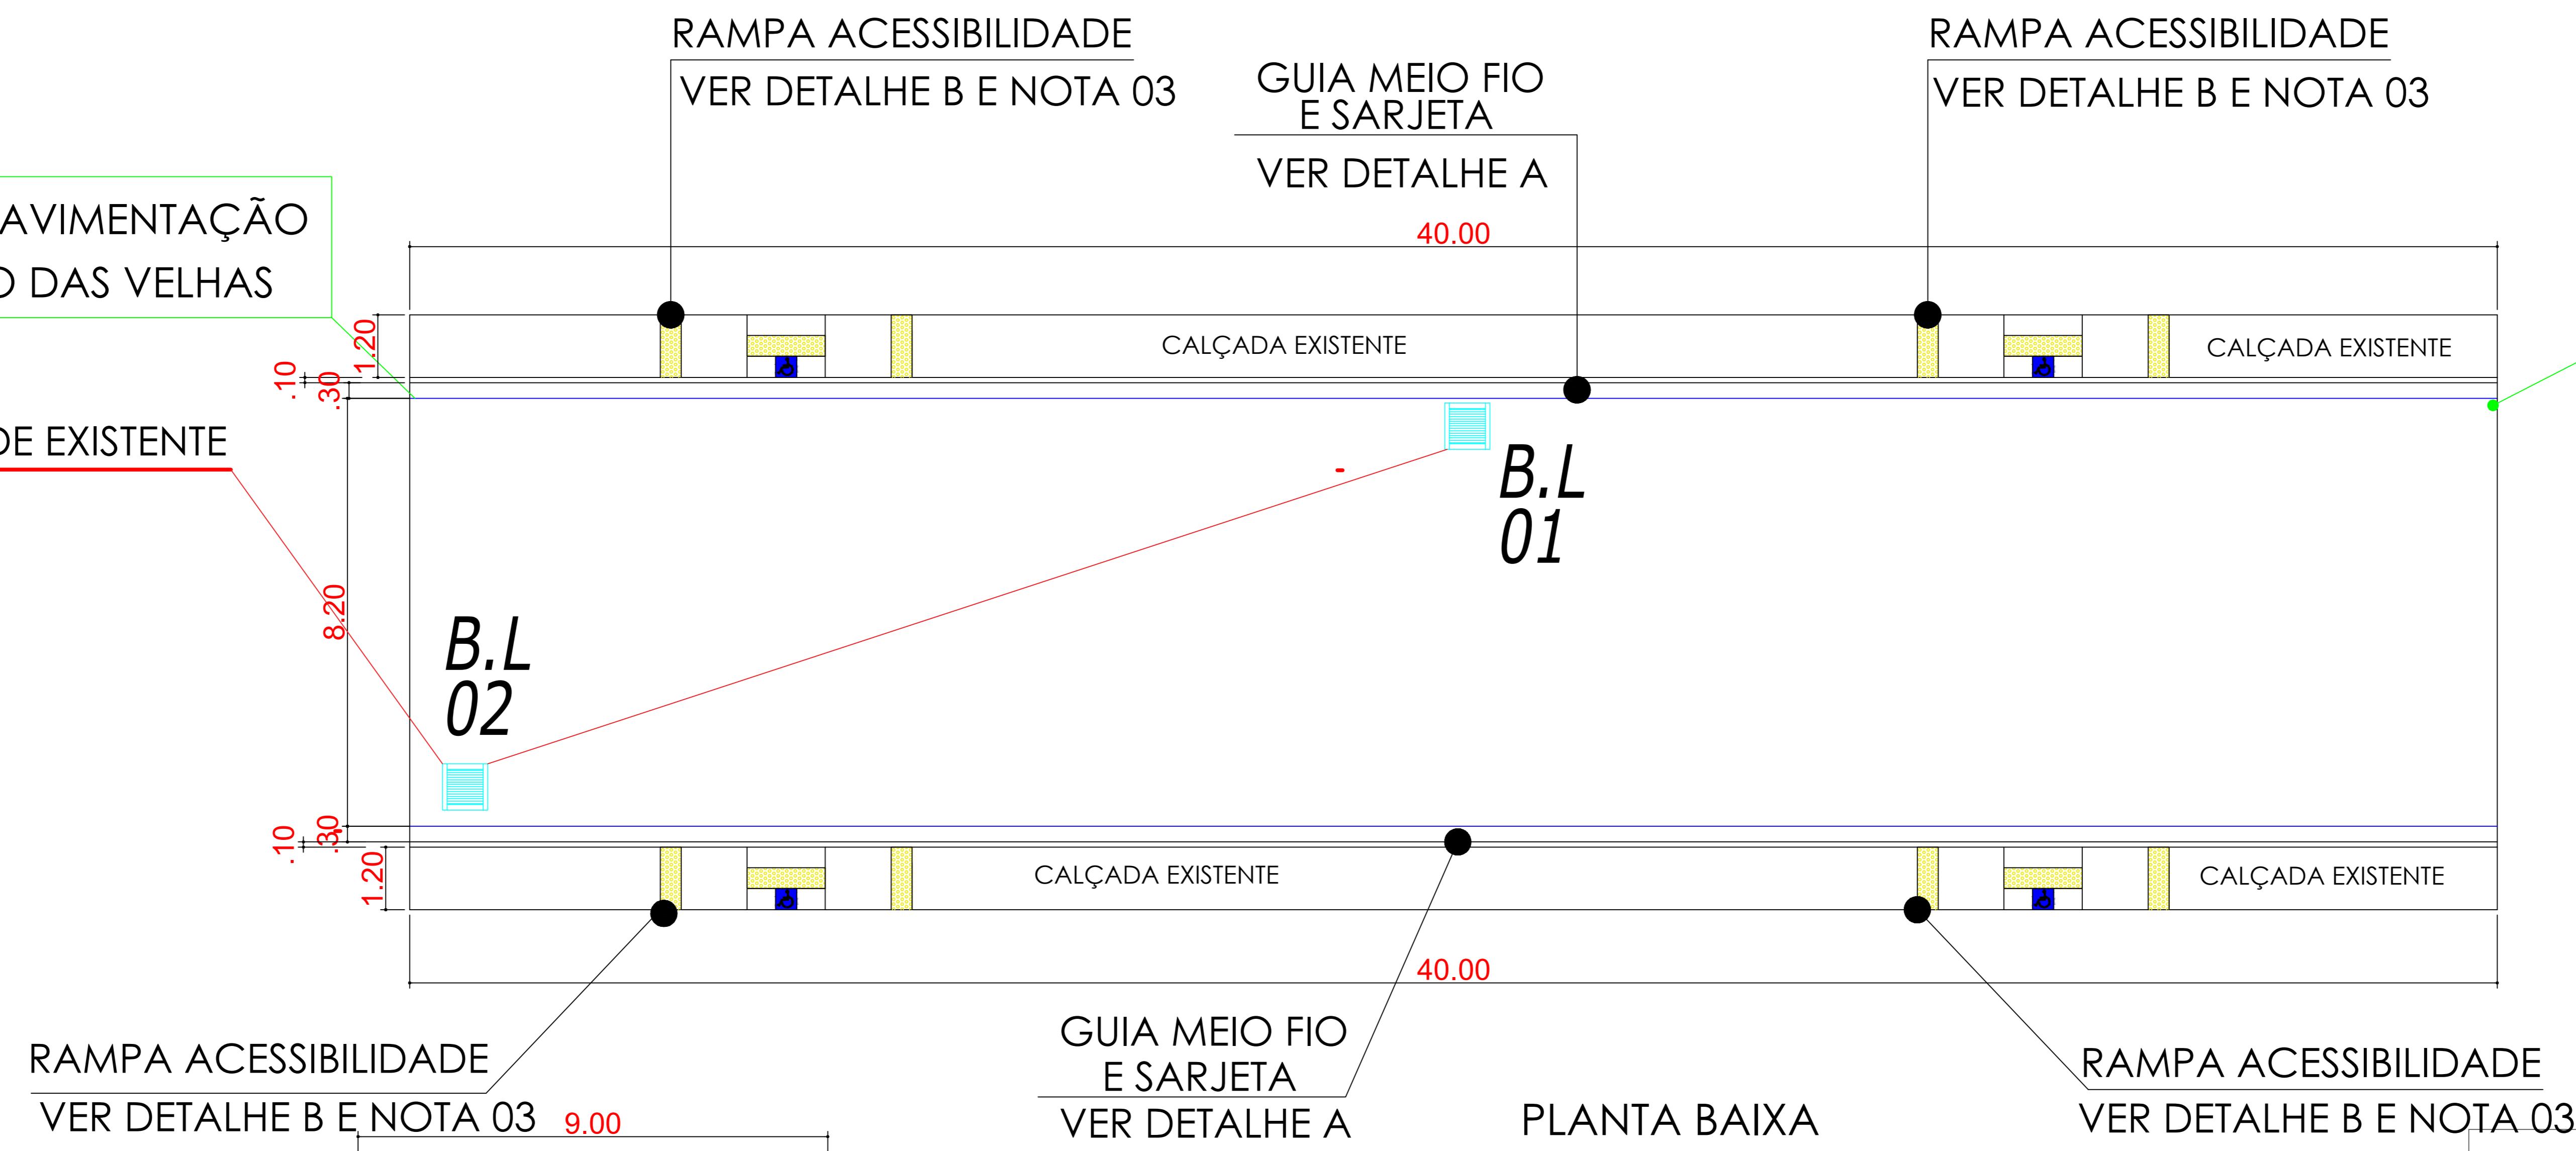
RAMPA ACESSIBILIDADE
VER DETALHE B E NOTA 03

GUIA MEIO FIO E SARJETA
VER DETALHE A

RAMPA ACESSIBILIDADE
VER DETALHE B E NOTA 03

AVIMENTAÇÃO
) DAS VELHAS

40.00

1.20
.10
.30

CALÇADA EXISTENTE

CALÇADA EXISTENTE

DE EXISTENTE

B.L
01

8.20

B.L
02

.10
.30
1.20

CALÇADA EXISTENTE

CALÇADA EXISTENTE

40.00

RAMPA ACESSIBILIDADE
VER DETALHE B E NOTA 03

9.00

GUIA MEIO FIO E SARJETA
VER DETALHE A

PLANTA BAIXA

RAMPA ACESSIBILIDADE
VER DETALHE B E NOTA 03